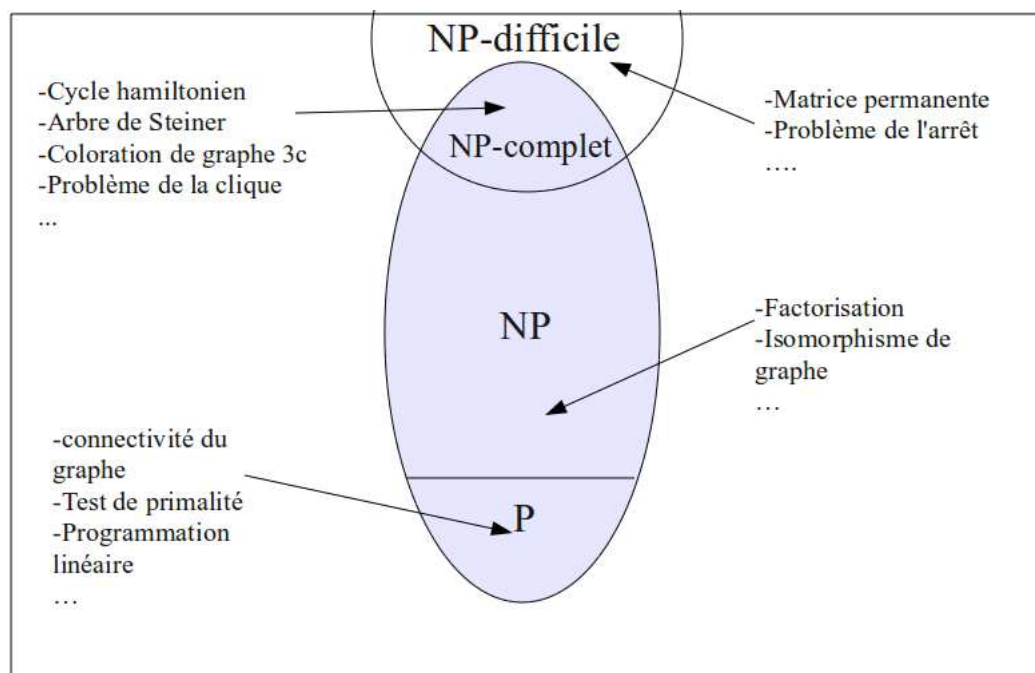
NP-difficile

-Cycle hamiltonien
-Arbre de Steiner
-Coloration de graphe 3c
-Problème de la clique
...

NP-complet

-Matrice permanente
-Problème de l'arrêt
….

NP

-Factorisation
-Isomorphisme de graphe
…

-connectivité du graphe
-Test de primalité
-Programmation linéaire
…

P